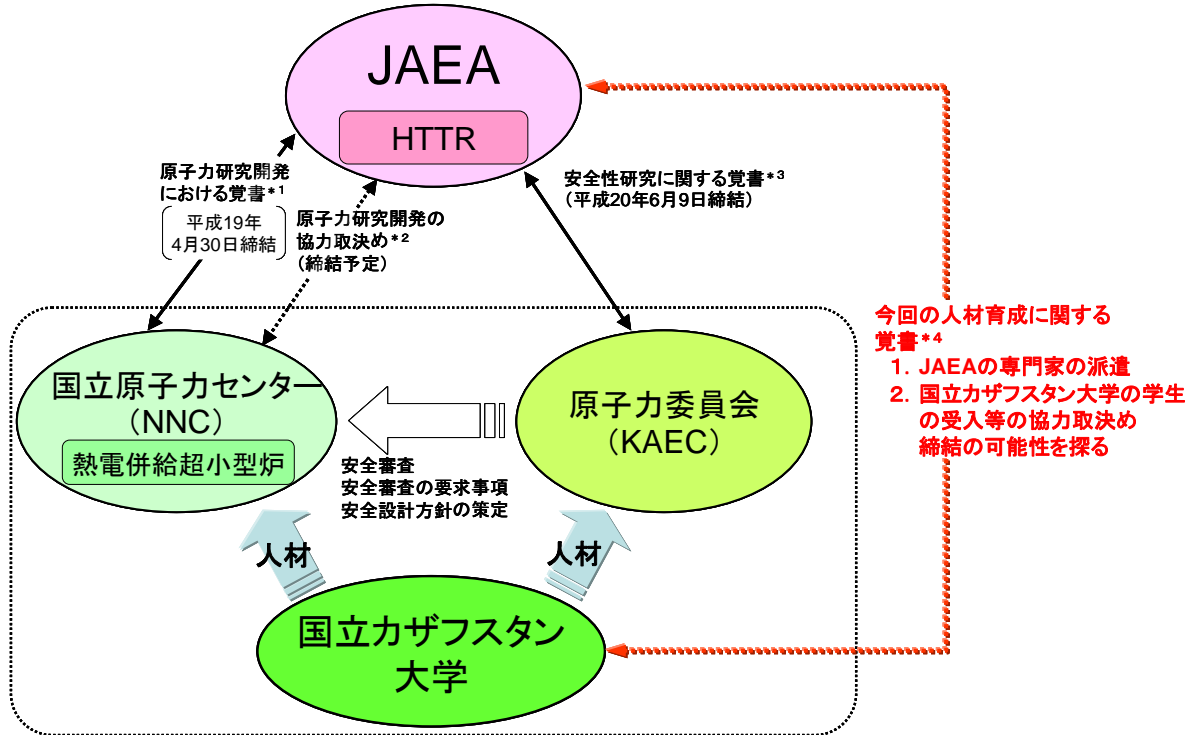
JAEA

HTTR

原子力研究開発における覚書$*^1$

平成19年4月30日締結

原子力研究開発の協力取決め$*^2$
(締結予定)

安全性研究に関する覚書$*^3$
(平成20年6月9日締結)

今回の人材育成に関する覚書$*^4$
1. JAEAの専門家の派遣
2. 国立カザフスタン大学の学生の受入等の協力取決め締結の可能性を探る

国立原子力センター
(NNC)

熱電併給超小型炉

原子力委員会
(KAEC)

安全審査
安全審査の要求事項
安全設計方針の策定

人材

人材

国立カザフスタン大学